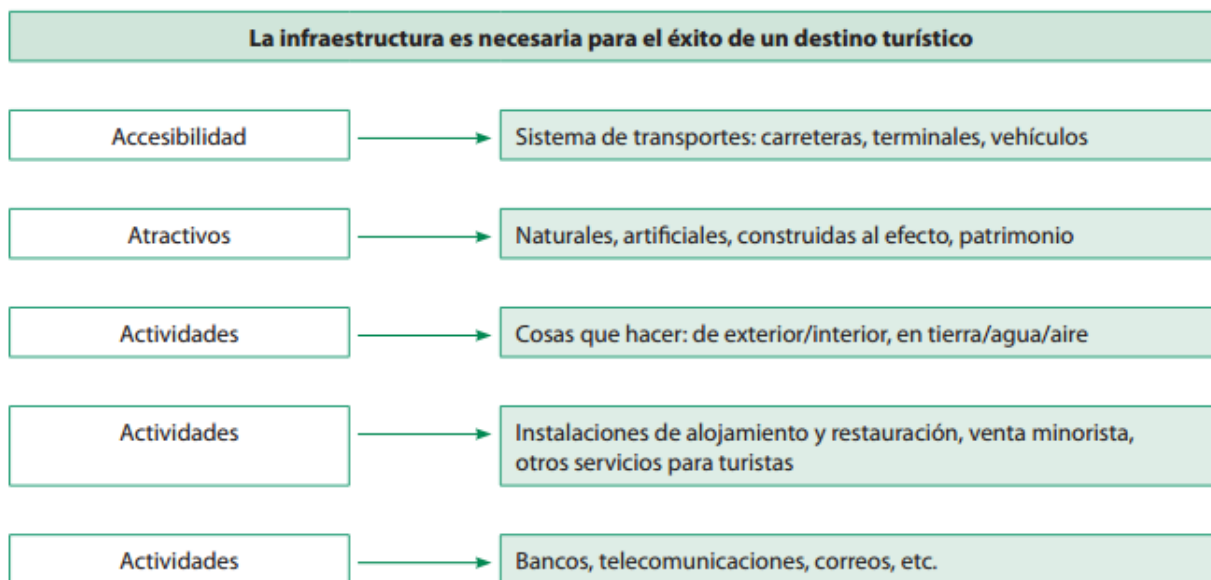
La infraestructura es necesaria para el éxito de un destino turístico

Accesibilidad
Sistema de transportes: carreteras, terminales, vehículos

Atractivos
Naturales, artificiales, construidas al efecto, patrimonio

Actividades
Cosas que hacer: de exterior/interior, en tierra/agua/aire

Actividades
Instalaciones de alojamiento y restauración, venta minorista, otros servicios para turistas

Actividades
Bancos, telecomunicaciones, correos, etc.